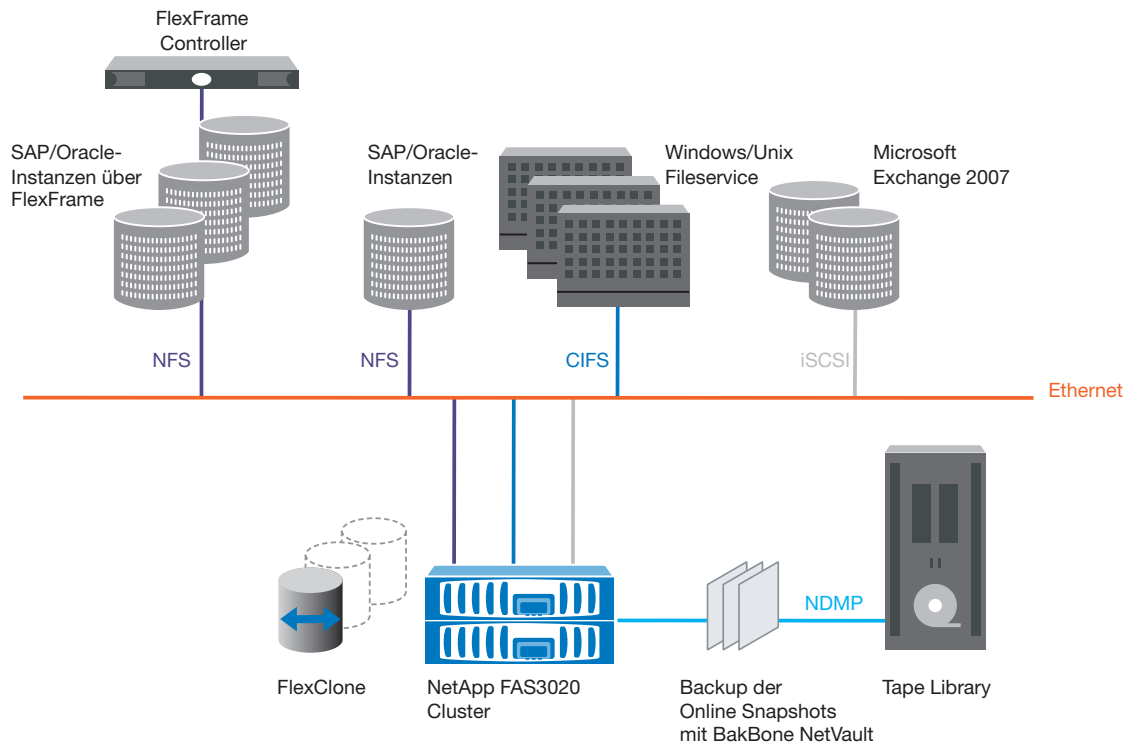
FlexFrame Controller

SAP/Oracle-Instanzen über FlexFrame

SAP/Oracle-Instanzen

Windows/Unix Fileservice

Microsoft Exchange 2007

NFS

NFS

CIFS

iSCSI

Ethernet

FlexClone

NetApp FAS3020 Cluster

Backup der Online Snapshots mit BakBone NetVault

NDMP

Tape Library